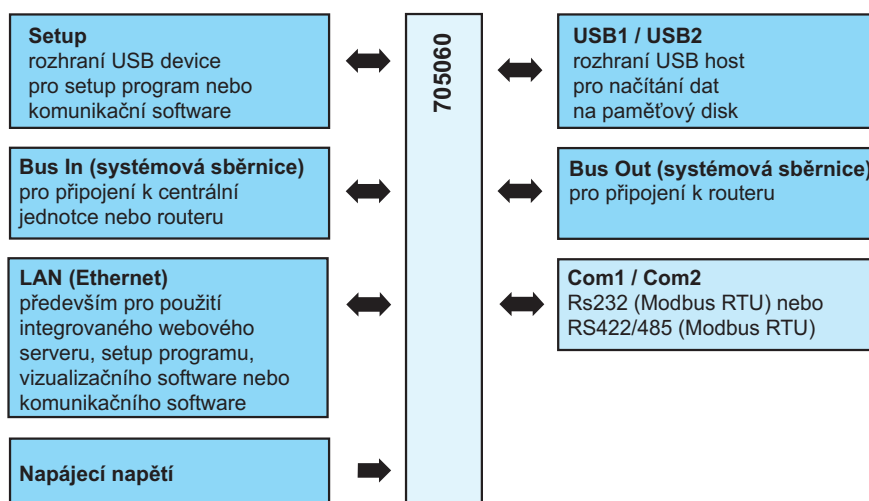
**Setup**
rozhraní USB device pro setup program nebo komunikační software

**Bus In (systémová sběrnice)**
pro připojení k centrální jednotce nebo routeru

**LAN (Ethernet)**
především pro použití integrovaného webového serveru, setup programu, vizualizačního software nebo komunikačního software

**Napájecí napětí**

705060

**USB1 / USB2**
rozhraní USB host pro načítání dat na paměťový disk

**Bus Out (systémová sběrnice)**
pro připojení k routeru

**Com1 / Com2**
Rs232 (Modbus RTU) nebo RS422/485 (Modbus RTU)